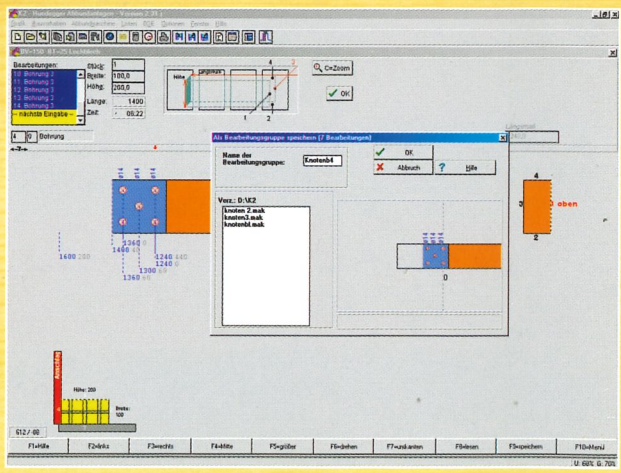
K2 - Nuesegger Abbundanlagen - Version 2.35 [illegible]
Grafik Konstruktion Abbundzeichnen Listen BCR Optionen Fenster Hilfe

RV-150 61-25 Lochblech

Bearbeitungen:
10 Bohrung 2
11 Bohrung 3
12 Bohrung 3
13 Bohrung 3
14 Bohrung 3
-- nächste Eingabe --

Stück: 1
Breite: 100,0
Höhe: 200,0
Länge: 1400
Zeit: 00.22

Hilfe
Ursprung

Q C=Zoom
OK

4 0 Bohrung

Als Bearbeitungsgruppe speichern (7 Bearbeitungen)

Name der Bearbeitungsgruppe: Knotenb4

OK
Abbruch
Hilfe

Verz.: D:\K2
knoten 2.mak
knoten3.mak
knotenbl.mak

1600 200
1360 0
1400 40
1300 60
1360 40
1240 440
1240 0

4
3 oben
2

Höhe: 200
Breite: 100

612 / 80

F1=Hilfe F2=links F3=rechts F4=Mitte F5=größer F6=drehen F7=umkanten F8=lesen F9=speichern F10=Menü

U: 68% G: 70%